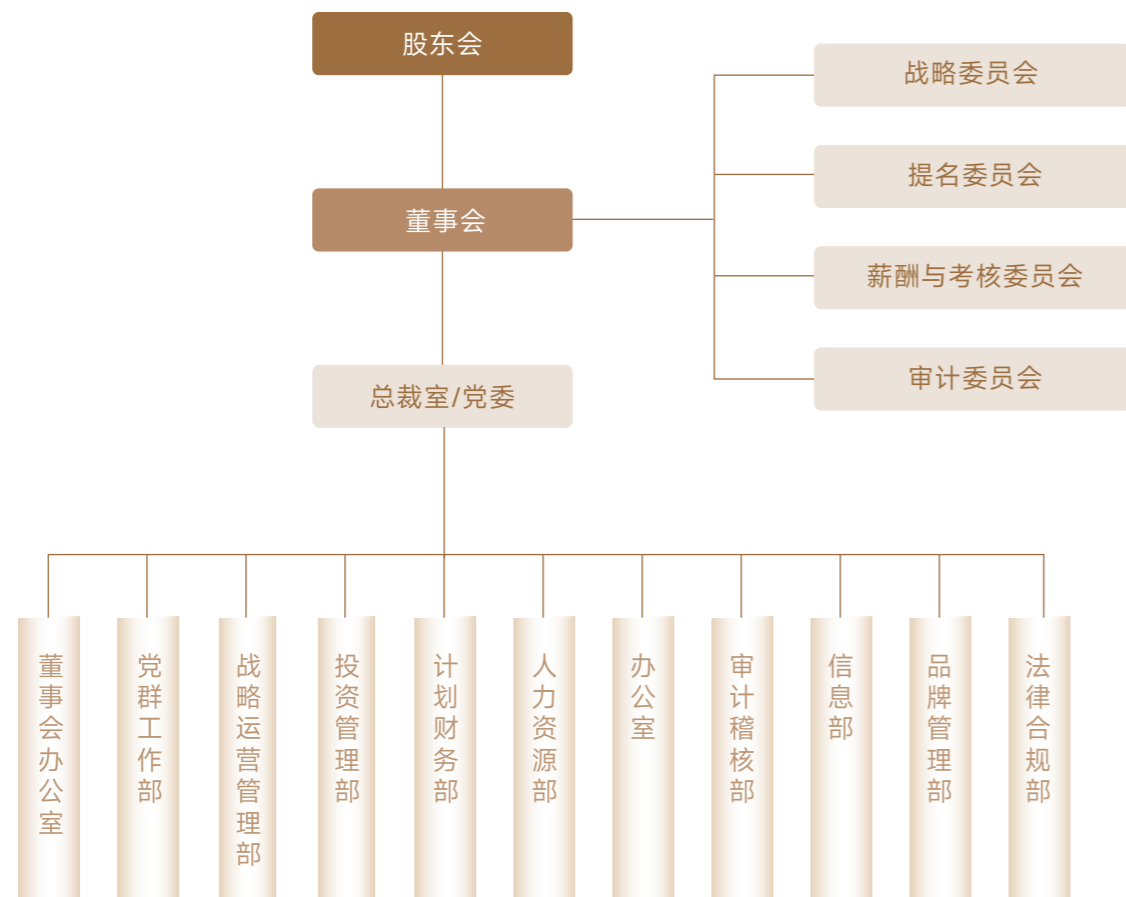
股东会

董事会

战略委员会

提名委员会

薪酬与考核委员会

审计委员会

总裁室/党委

董事会办公室

党群工作部

战略运营管理部

投资管理部

计划财务部

人力资源部

办公室

审计稽核部

信息部

品牌管理部

法律合规部